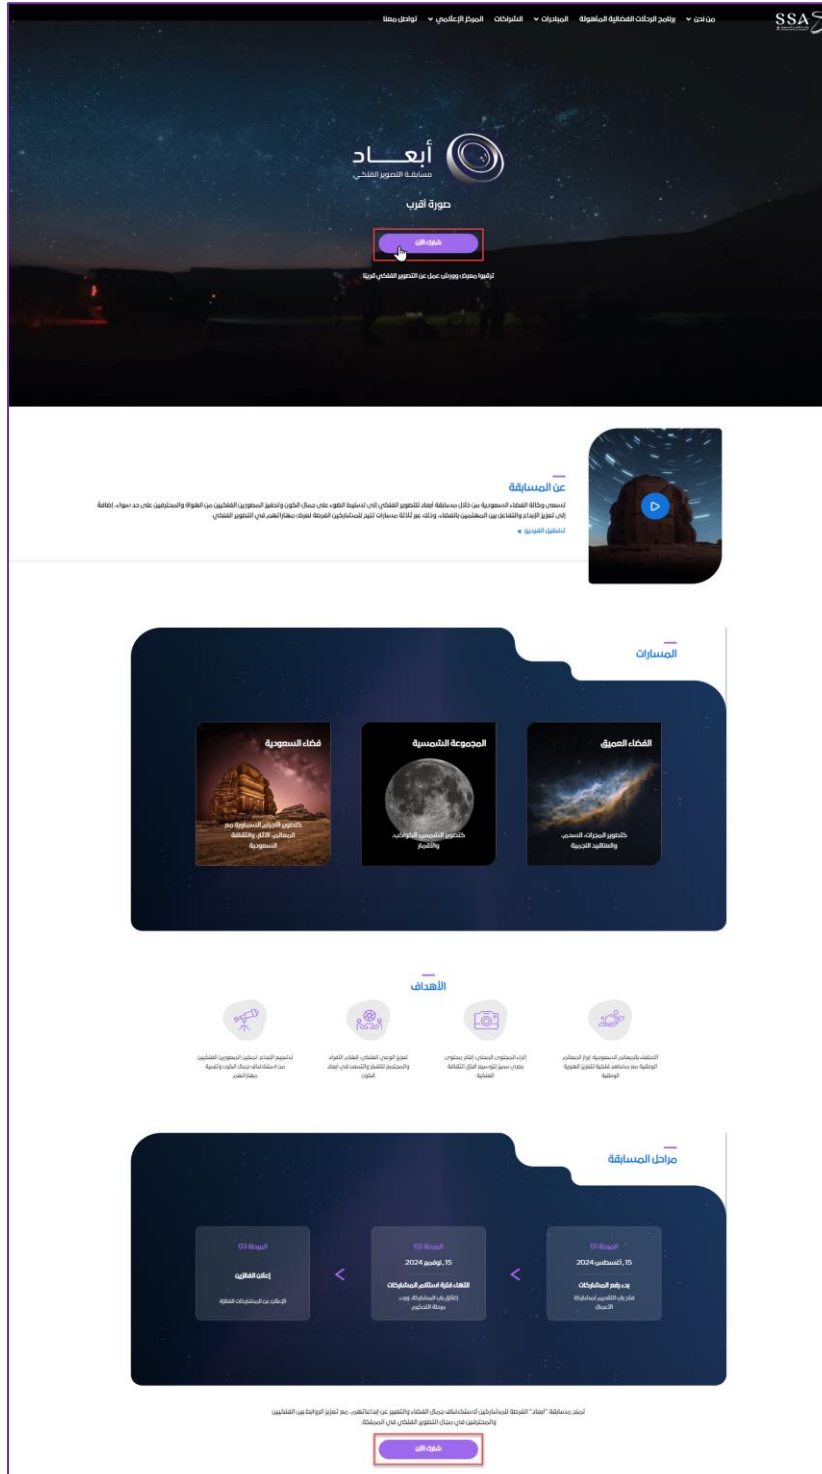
SSA

من نحن ⌄ برنامج الرحلات الفضائية المأهولة المبادرات ⌄ الشراكات المركز الإعلامي ⌄ تواصل معنا

أبعاد
مسابقة التصوير الفلكي

صورة أقرب

شارك الآن

ترقبوا معرض وورش عمل عن التصوير الفلكي قريبًا

عن المسابقة

تسعى وكالة الفضاء السعودية من خلال مسابقة أبعاد للتصوير الفلكي إلى تسليط الضوء على جمال الكون وتحفيز المصورين الفلكيين من الهواة والمحترفين على حد سواء، إضافة إلى تعزيز الإبداع والتفاعل بين المهتمين بالفضاء، وذلك عبر ثلاثة مسارات تتيح للمشاركين الفرصة لعرض مهاراتهم في التصوير الفلكي

تشغيل الفيديو ◄

المسارات

الفضاء العميق
كتصوير المجرات، السدم، والعناقيد النجمية

المجموعة الشمسية
كتصوير الشمس، الكواكب، والأقمار

فضاء السعودية
كتصوير الأجرام السماوية مع المعالم، الآثار، والثقافة السعودية

الأهداف

الاحتفاء بالمعالم السعودية: إبراز المعالم الوطنية مع مشاهد فلكية لتعزيز الهوية الوطنية

إثراء المحتوى الرقمي: إنتاج محتوى بصري مبدع لتوسيع آفاق الثقافة الفلكية

تعزيز الوعي الفلكي: إشعار الأفراد والمجتمع للتفكر والتبصر في أبعاد الكون

تشجيع الإبداع: تمكين المصورين الفلكيين من استكشاف جمال الكون وتنمية مهاراتهم

مراحل المسابقة

المرحلة 01
15 أغسطس 2024
بدء رفع المشاركات
فتح باب التقديم لمشاركة الأعمال

المرحلة 02
15 نوفمبر 2024
انتهاء فترة استلام المشاركات
إغلاق باب المشاركة، وبدء مرحلة التحكيم

المرحلة 03
إعلان الفائزين
الإعلان عن المشاركات الفائزة

لا تفوّت مسابقة "أبعاد" الفرصة للمشاركين لاستكشاف جمال الفضاء والتعبير عن إبداعاتهم، مع تعزيز الروابط بين الفلكيين والمحترفين في مجال التصوير الفلكي في المملكة.

شارك الآن